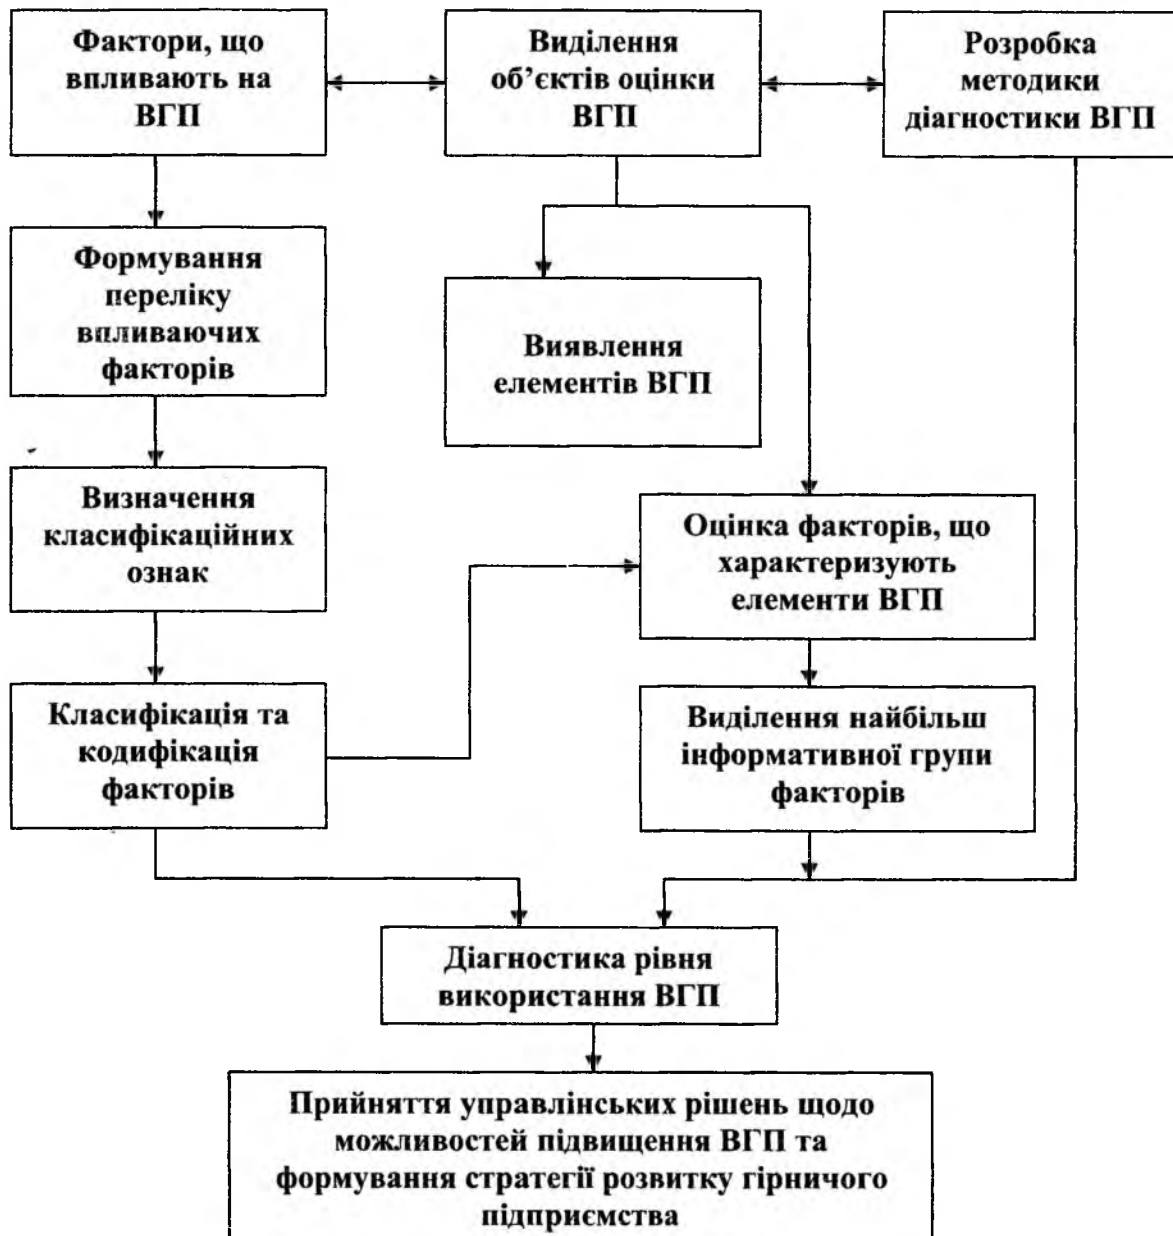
Фактори, що впливають на ВГП

Виділення об'єктів оцінки ВГП

Розробка методики діагностики ВГП

Формування переліку впливаючих факторів

Виявлення елементів ВГП

Визначення класифікаційних ознак

Оцінка факторів, що характеризують елементи ВГП

Класифікація та кодифікація факторів

Виділення найбільш інформативної групи факторів

Діагностика рівня використання ВГП

Прийняття управлінських рішень щодо можливостей підвищення ВГП та формування стратегії розвитку гірничого підприємства